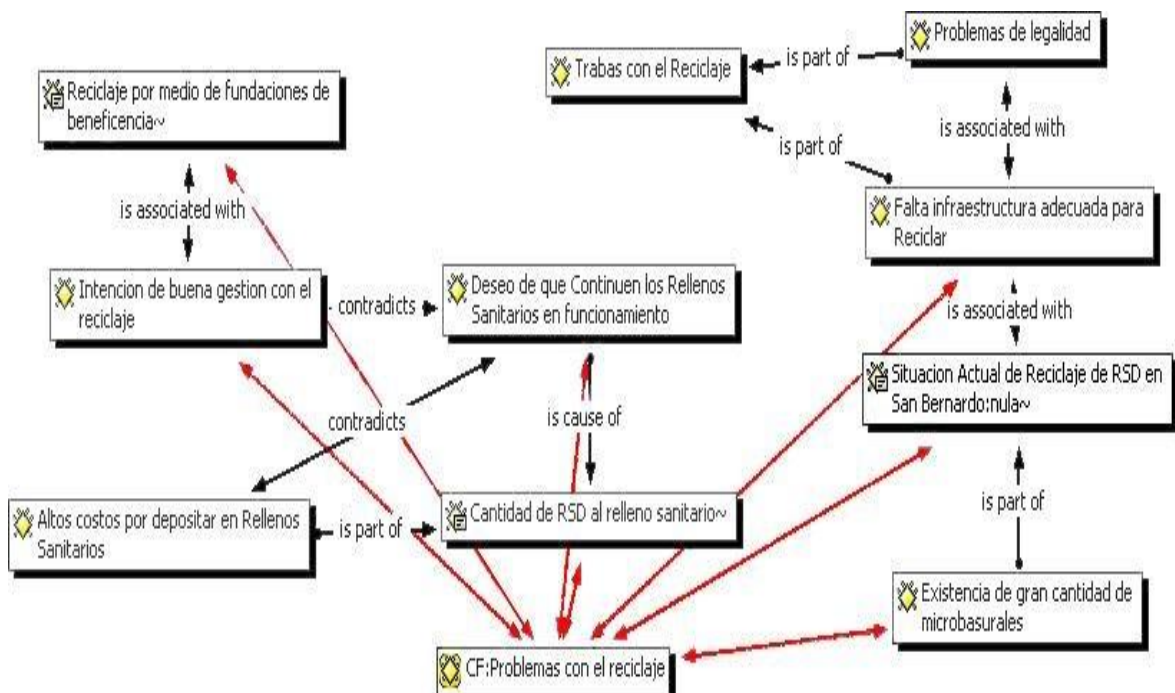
Problemas de legalidad

Trabas con el Reciclaje

is part of

Reciclaje por medio de fundaciones de beneficencia~

is part of

is associated with

is associated with

Falta infraestructura adecuada para Reciclar

Intencion de buena gestion con el reciclaje

contradicts

Deseo de que Continuen los Rellenos Sanitarios en funcionamiento

is associated with

Situacion Actual de Reciclaje de RSD en San Bernardo:nula~

contradicts

is cause of

Altos costos por depositar en Rellenos Sanitarios

is part of

Cantidad de RSD al relleno sanitario~

is part of

Existencia de gran cantidad de microbasurales

CF:Problemas con el reciclaje